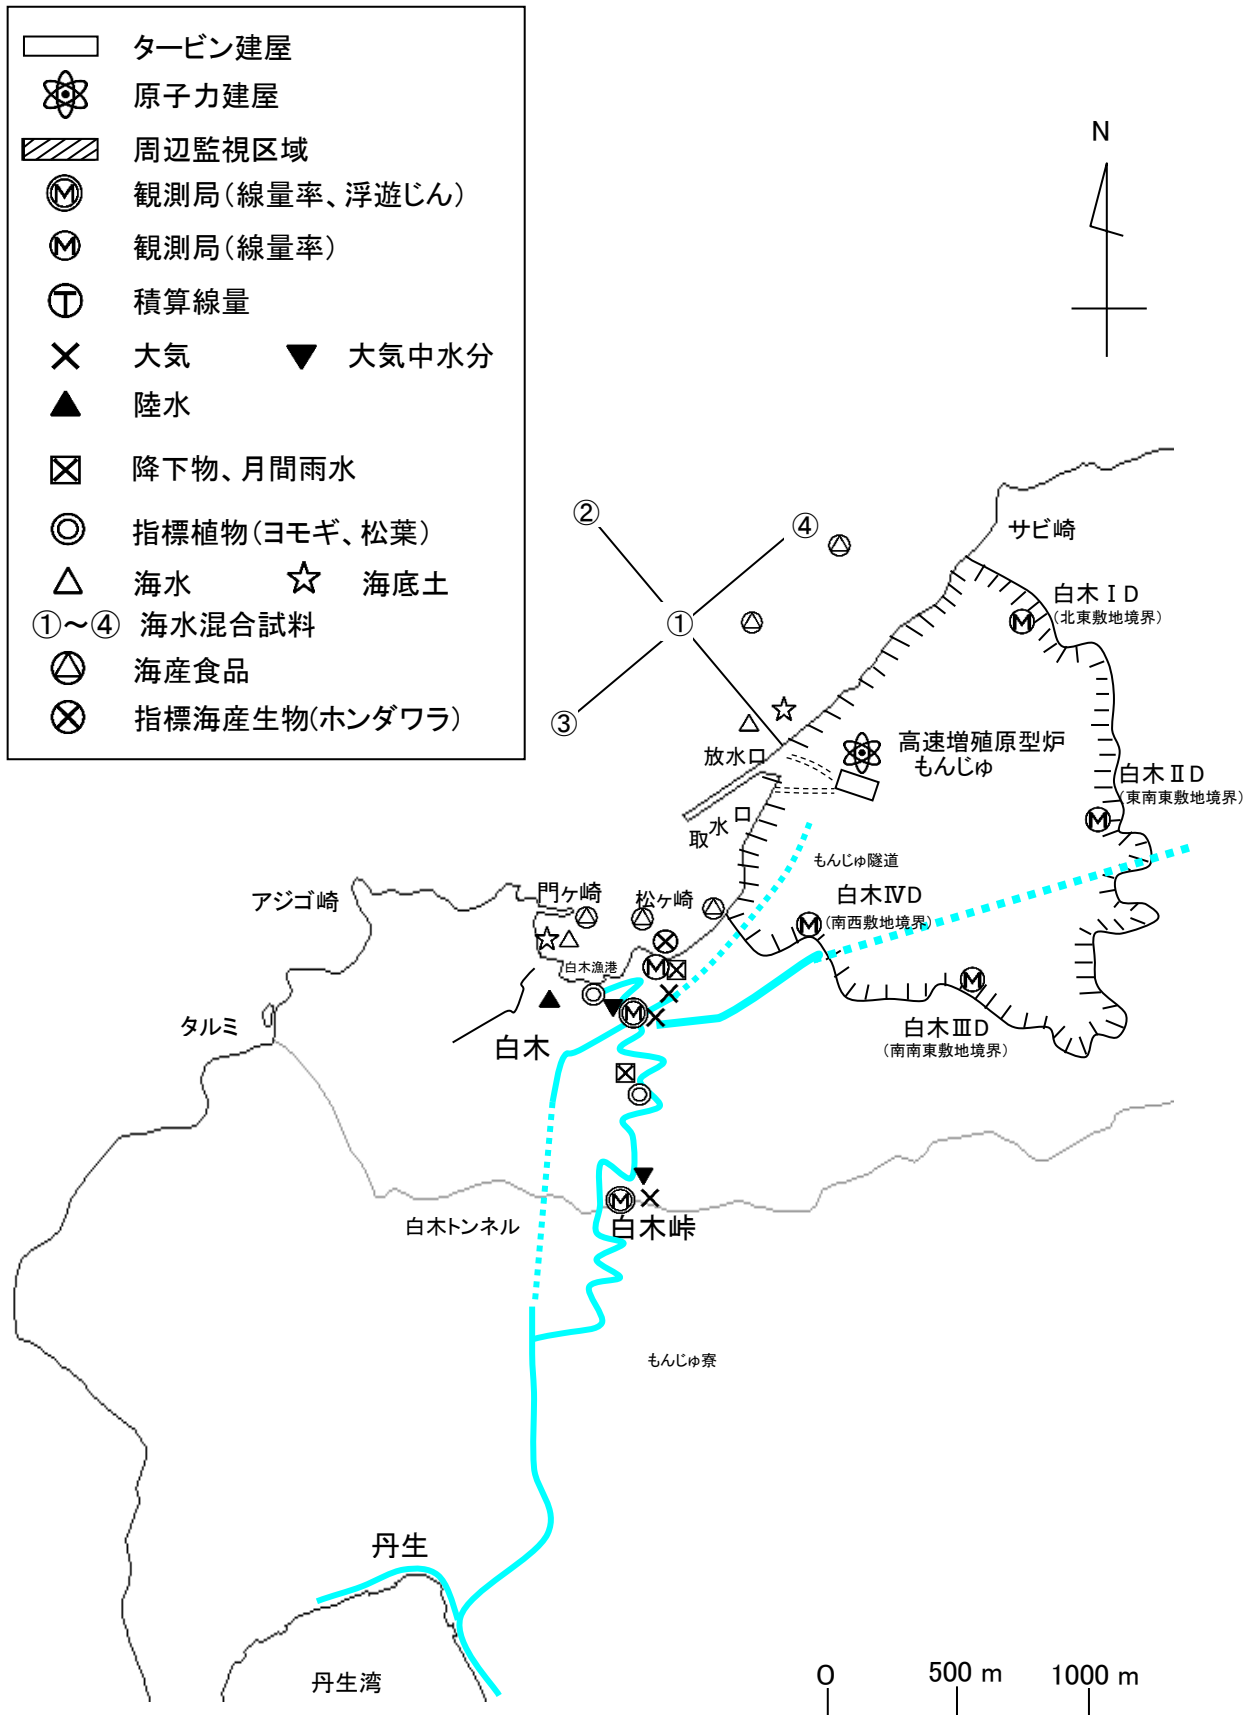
タービン建屋
原子力建屋
周辺監視区域
観測局(線量率、浮遊じん)
観測局(線量率)
積算線量
大気
大気中水分
陸水
降下物、月間雨水
指標植物(ヨモギ、松葉)
海水
海底土
①～④ 海水混合試料
海産食品
指標海産生物(ホンダワラ)

N

②
④
①
③
サビ崎
白木ⅠD
(北東敷地境界)
高速増殖原型炉
もんじゅ
放水口
取水口
白木ⅡD
(東南東敷地境界)
もんじゅ隧道
アジゴ崎
門ヶ崎
松ヶ崎
白木ⅣD
(南西敷地境界)
白木漁港
白木ⅢD
(南南東敷地境界)
タルミ
白木
白木トンネル
白木峠
もんじゅ寮
丹生
丹生湾
0
500 m
1000 m